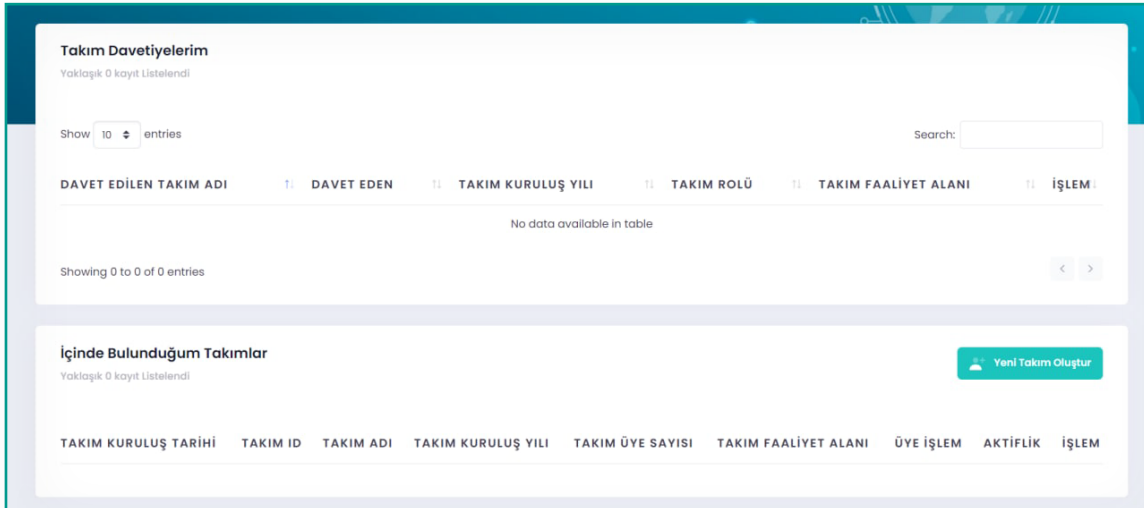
Takım Davetiyelerim
Yaklaşık 0 kayıt Listelendi

Show 10 entries

Search:

| DAVET EDİLEN TAKIM ADI | DAVET EDEN | TAKIM KURULUŞ YILI | TAKIM ROLÜ | TAKIM FAALİYET ALANI | İŞLEM |
|---|---|---|---|---|---|
| No data available in table | | | | | |

Showing 0 to 0 of 0 entries

İçinde Bulunduğum Takımlar
Yaklaşık 0 kayıt Listelendi

Yeni Takım Oluştur

| TAKIM KURULUŞ TARİHİ | TAKIM ID | TAKIM ADI | TAKIM KURULUŞ YILI | TAKIM ÜYE SAYISI | TAKIM FAALİYET ALANI | ÜYE İŞLEM | AKTİFLİK | İŞLEM |
|---|---|---|---|---|---|---|---|---|